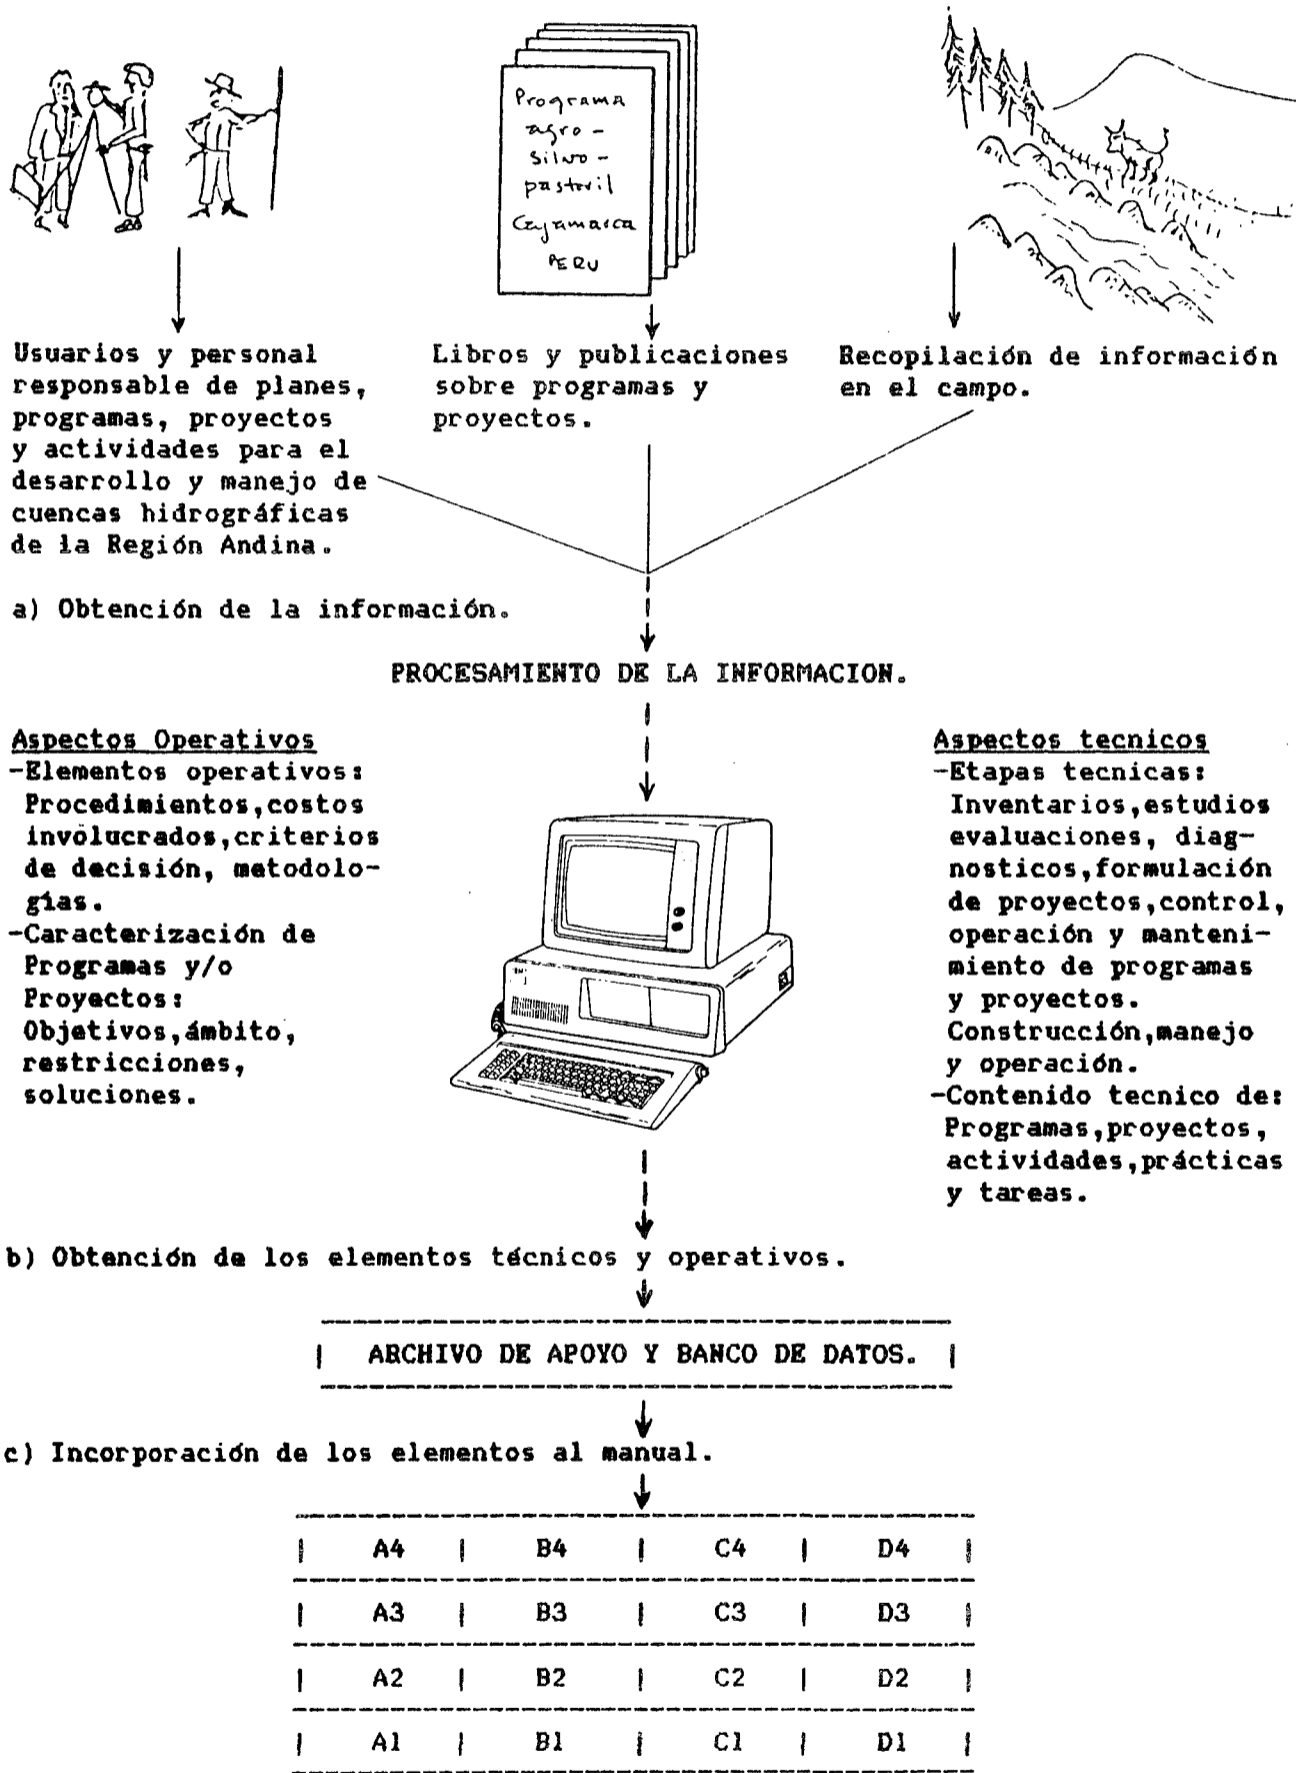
Programa agro-silvo-pastoril Cajamarca PERU

Usuarios y personal responsable de planes, programas, proyectos y actividades para el desarrollo y manejo de cuencas hidrográficas de la Región Andina.

Libros y publicaciones sobre programas y proyectos.

Recopilación de información en el campo.

a) Obtención de la información.

PROCESAMIENTO DE LA INFORMACION.

Aspectos Operativos
-Elementos operativos: Procedimientos, costos involucrados, criterios de decisión, metodologías.
-Caracterización de Programas y/o Proyectos: Objetivos, ámbito, restricciones, soluciones.

Aspectos tecnicos
-Etapas tecnicas: Inventarios, estudios evaluaciones, diagnosticos, formulación de proyectos, control, operación y mantenimiento de programas y proyectos. Construcción, manejo y operación.
-Contenido tecnico de: Programas, proyectos, actividades, prácticas y tareas.

b) Obtención de los elementos técnicos y operativos.

ARCHIVO DE APOYO Y BANCO DE DATOS.

c) Incorporación de los elementos al manual.

| | | | |
|---|---|---|---|
| A4 | B4 | C4 | D4 |
| A3 | B3 | C3 | D3 |
| A2 | B2 | C2 | D2 |
| A1 | B1 | C1 | D1 |